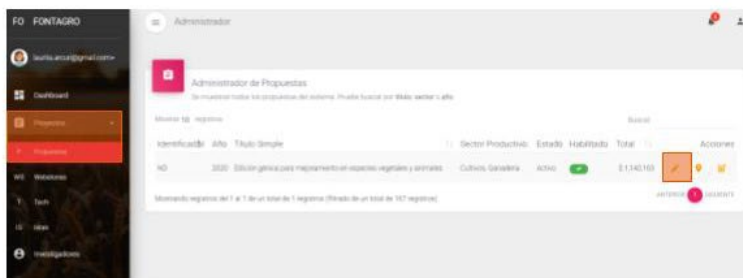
FO FONTAGRO

laurita.arcu@gmail.com

Dashboard

Proyectos

Propuestas

WE Webinars

T Tech

ID Ideas

Investigadores

Administrador

Administrador de Propuestas

Se muestran todas las propuestas del sistema. Puede buscar por título, sector o año.

Mostrar 10 registros

Buscar:

| Identificador | Año | Título Simple | Sector Productivo | Estado | Habilitado | Total | Acciones |
|---|---|---|---|---|---|---|---|
| ND | 2020 | Edición génica para mejoramiento en especies vegetales y animales | Cultivos, Ganadería | Activo | | $1,140,163 | |

Mostrando registros del 1 al 1 de un total de 1 registros (filtrado de un total de 167 registros)

Anterior 1 Siguiente